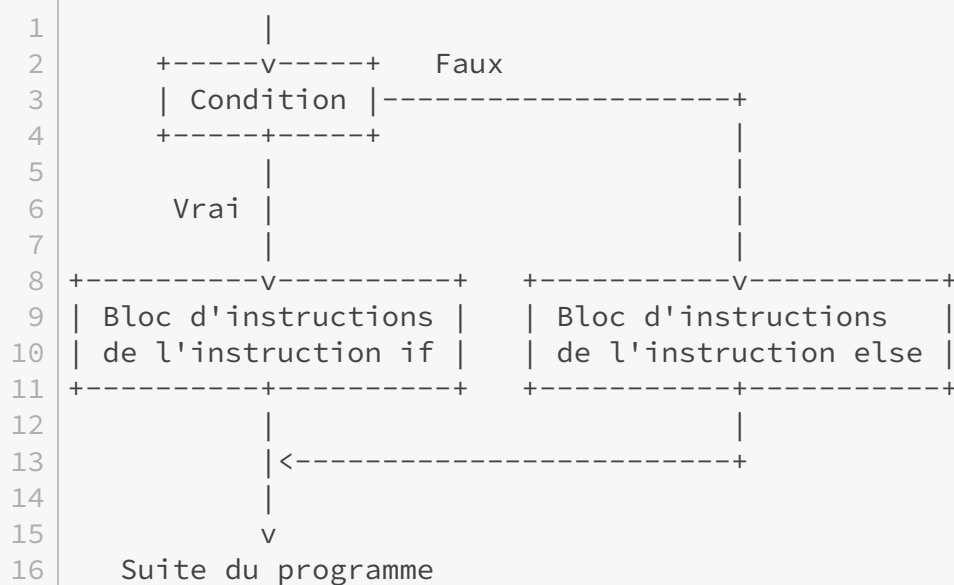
1 |
2 +-----v-----+ Faux
3 | Condition |-------------------+
4 +-----+-----+ |
5 | |
6 Vrai | |
7 | |
8 +----------v---------+ +-----------v----------+
9 | Bloc d'instructions | | Bloc d'instructions |
10 | de l'instruction if | | de l'instruction else |
11 +----------+---------+ +-----------+----------+
12 | |
13 |<-----------------------+
14 |
15 v
16 Suite du programme